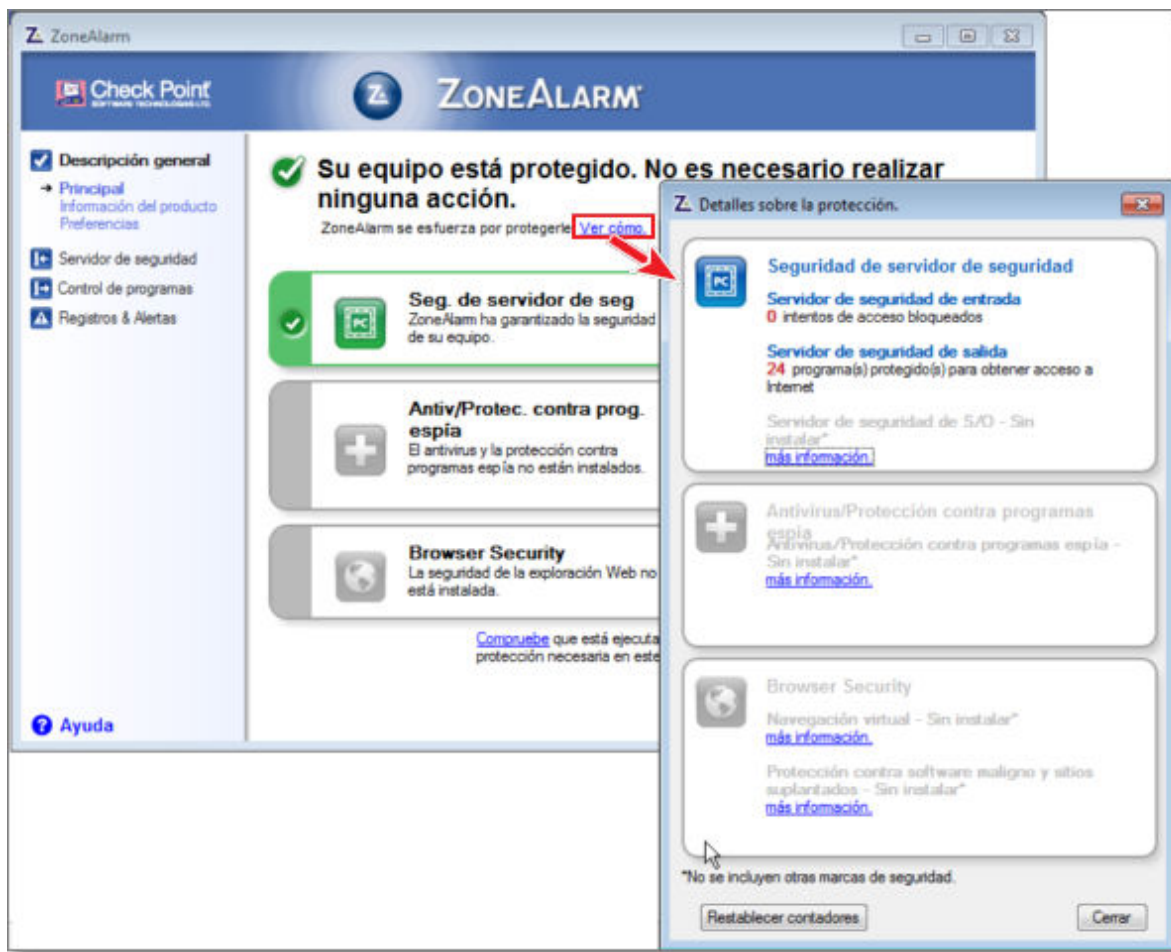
ZoneAlarm

Check Point SOFTWARE TECHNOLOGIES LTD.

ZONEALARM

Descripción general
→ Principal
Información del producto
Preferencias
Servidor de seguridad
Control de programas
Registros & Alertas

Ayuda

Su equipo está protegido. No es necesario realizar ninguna acción.
ZoneAlarm se esfuerza por protegerle Ver cómo.

Seg. de servidor de seg
ZoneAlarm ha garantizado la seguridad de su equipo.

Antiv/Protec. contra prog. espía
El antivirus y la protección contra programas espía no están instalados.

Browser Security
La seguridad de la exploración Web no está instalada.

Compruebe que está ejecuta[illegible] protección necesaria en este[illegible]

Detalles sobre la protección.

PC
Seguridad de servidor de seguridad
Servidor de seguridad de entrada
0 intentos de acceso bloqueados
Servidor de seguridad de salida
24 programa(s) protegido(s) para obtener acceso a Internet
Servidor de seguridad de S/O - Sin instalar*
más información.

Antivirus/Protección contra programas espía
Antivirus/Protección contra programas espía - Sin instalar*
más información.

Browser Security
Navegación virtual - Sin instalar*
más información.
Protección contra software maligno y sitios suplantados - Sin instalar*
más información.

*No se incluyen otras marcas de seguridad.

Restablecer contadores
Cerrar